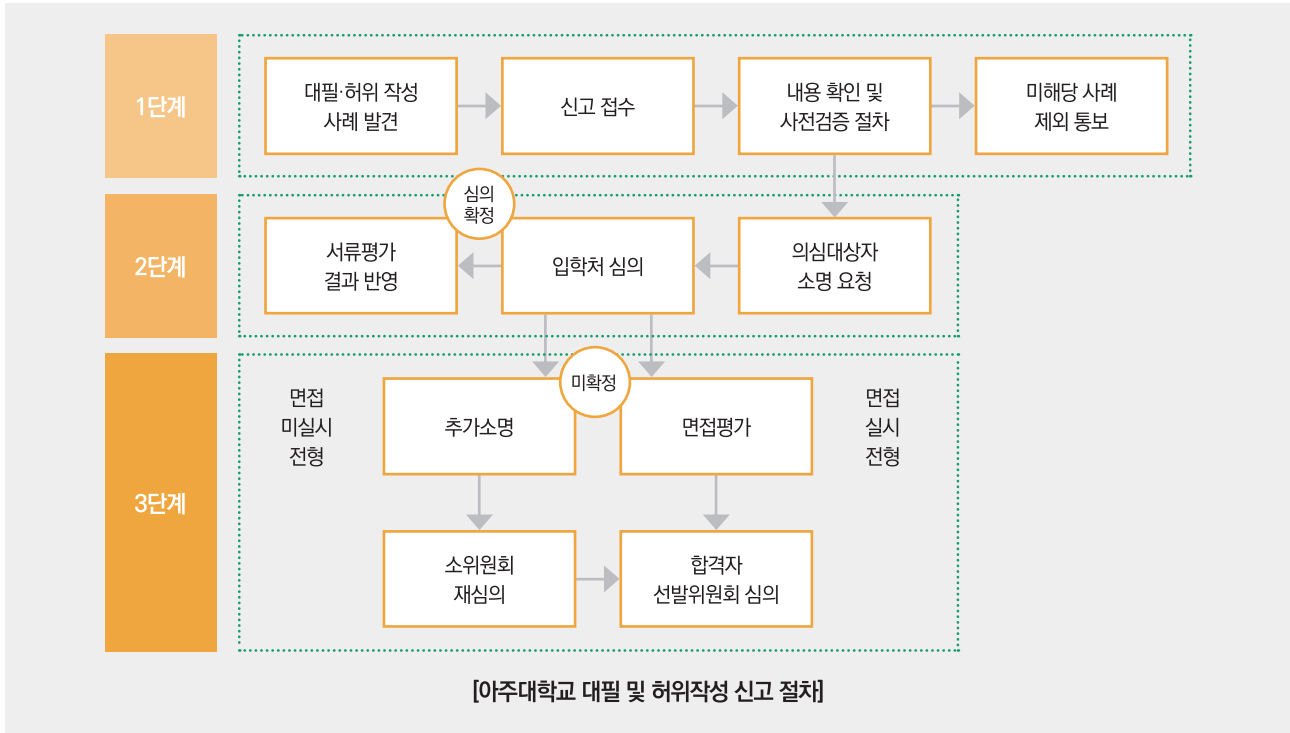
1단계

대필·허위 작성 사례 발견

신고 접수

내용 확인 및 사전검증 절차

미해당 사례 제외 통보

2단계

심의 확정

서류평가 결과 반영

입학처 심의

의심대상자 소명 요청

3단계

면접 미실시 전형

미확정

추가소명

면접평가

면접 실시 전형

소위원회 재심의

합격자 선발위원회 심의

[아주대학교 대필 및 허위작성 신고 절차]